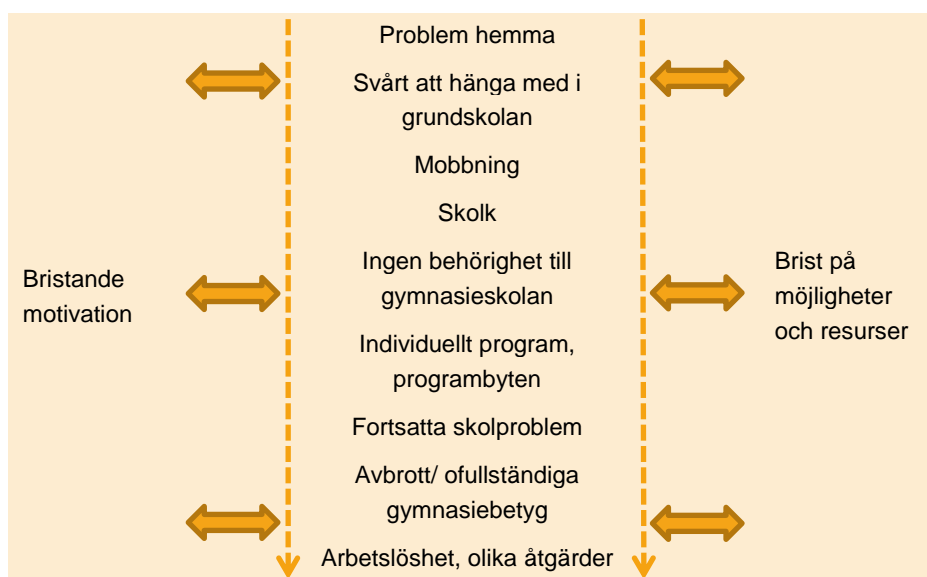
Problem hemma

Svårt att hänga med i grundskolan

Mobbning

Skolk

Ingen behörighet till gymnasieskolan

Individuellt program, programbyten

Fortsatta skolproblem

Avbrott/ ofullständiga gymnasiebetyg

Arbetslöshet, olika åtgärder

Bristande motivation

Brist på möjligheter och resurser